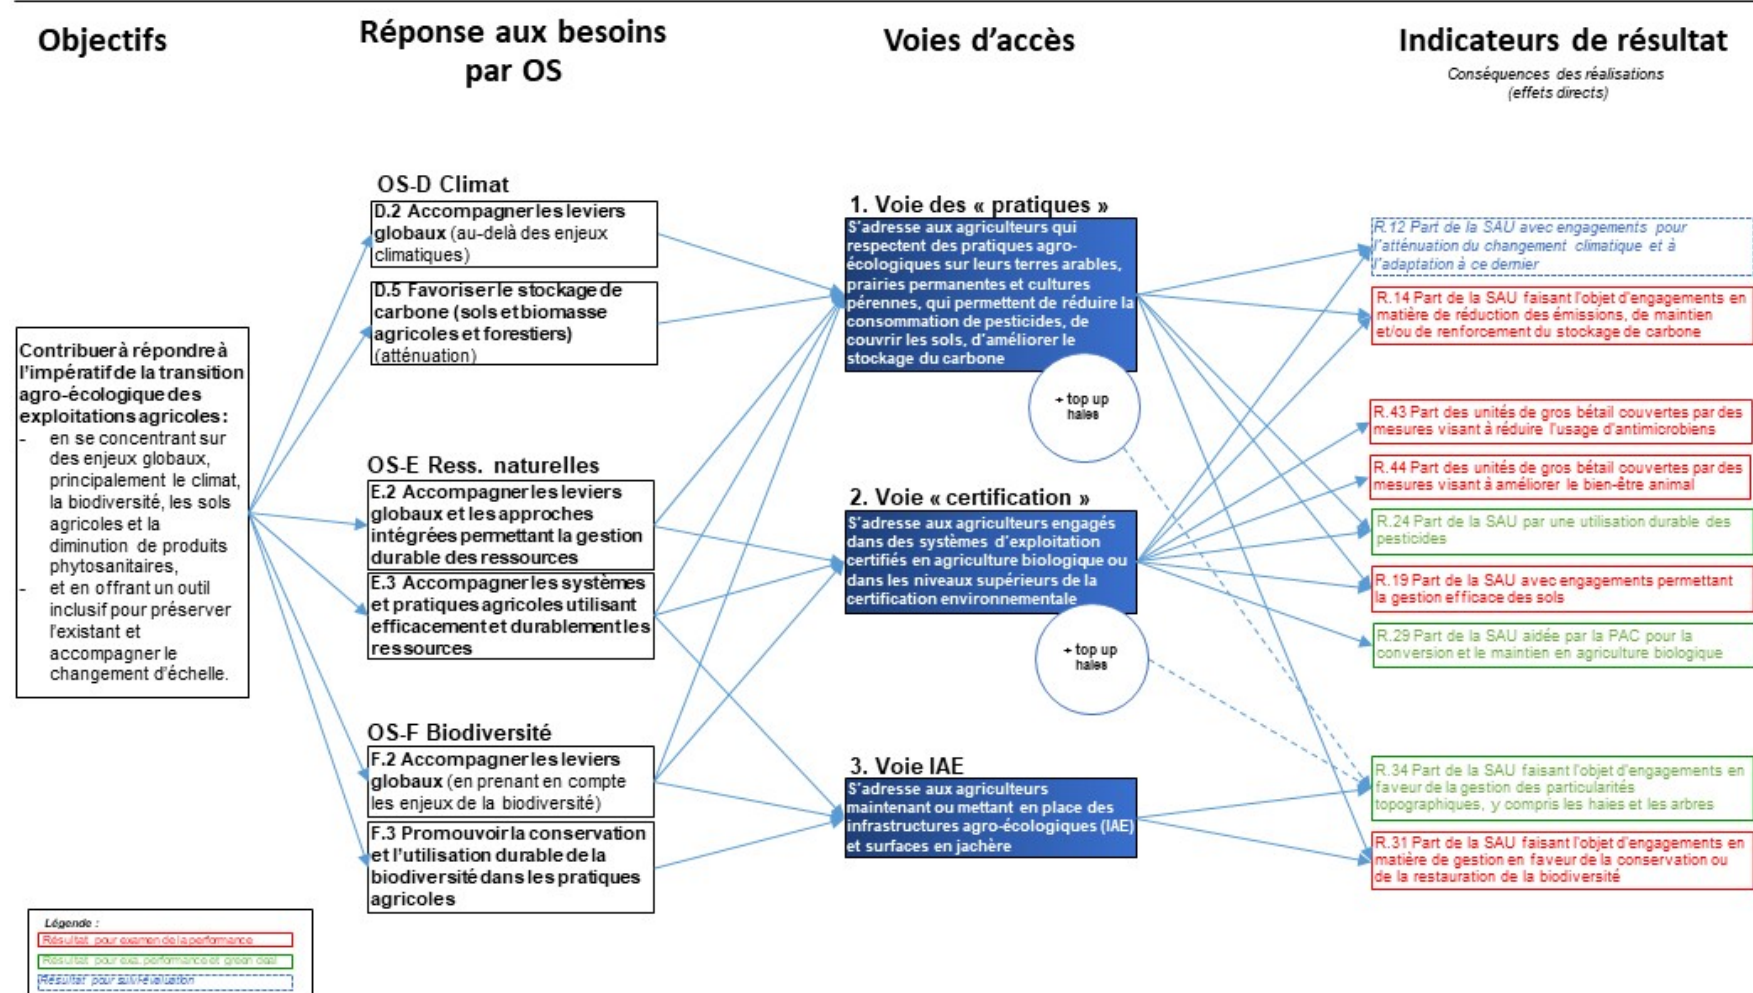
Objectifs

Réponse aux besoins par OS

Voies d'accès

Indicateurs de résultat

Conséquences des réalisations (effets directs)

Contribuer à répondre à l'impératif de la transition agro-écologique des exploitations agricoles :
- en se concentrant sur des enjeux globaux, principalement le climat, la biodiversité, les sols agricoles et la diminution de produits phytosanitaires,
- et en offrant un outil inclusif pour préserver l'existant et accompagner le changement d'échelle.

OS-D Climat

D.2 Accompagner les leviers globaux (au-delà des enjeux climatiques)

D.5 Favoriser le stockage de carbone (sols et biomasse agricoles et forestiers) (atténuation)

OS-E Ress. naturelles

E.2 Accompagner les leviers globaux et les approches intégrées permettant la gestion durable des ressources

E.3 Accompagner les systèmes et pratiques agricoles utilisant efficacement et durablement les ressources

OS-F Biodiversité

F.2 Accompagner les leviers globaux (en prenant en compte les enjeux de la biodiversité)

F.3 Promouvoir la conservation et l'utilisation durable de la biodiversité dans les pratiques agricoles

1. Voie des « pratiques »

S'adresse aux agriculteurs qui respectent des pratiques agro-écologiques sur leurs terres arables, prairies permanentes et cultures pérennes, qui permettent de réduire la consommation de pesticides, de couvrir les sols, d'améliorer le stockage du carbone

+ top up haies

2. Voie « certification »

S'adresse aux agriculteurs engagés dans des systèmes d'exploitation certifiés en agriculture biologique ou dans les niveaux supérieurs de la certification environnementale

+ top up haies

3. Voie IAE

S'adresse aux agriculteurs maintenant ou mettant en place des infrastructures agro-écologiques (IAE) et surfaces en jachère

R.12 Part de la SAU avec engagements pour l'atténuation du changement climatique et à l'adaptation à ce dernier

R.14 Part de la SAU faisant l'objet d'engagements en matière de réduction des émissions, de maintien et/ou de renforcement du stockage de carbone

R.43 Part des unités de gros bétail couvertes par des mesures visant à réduire l'usage d'antimicrobiens

R.44 Part des unités de gros bétail couvertes par des mesures visant à améliorer le bien-être animal

R.24 Part de la SAU par une utilisation durable des pesticides

R.19 Part de la SAU avec engagements permettant la gestion efficace des sols

R.29 Part de la SAU aidée par la PAC pour la conversion et le maintien en agriculture biologique

R.34 Part de la SAU faisant l'objet d'engagements en faveur de la gestion des particularités topographiques, y compris les haies et les arbres

R.31 Part de la SAU faisant l'objet d'engagements en matière de gestion en faveur de la conservation ou de la restauration de la biodiversité

Légende :
Résultat pour examen de la performance
Résultat pour exa. performance et green deal
Résultat pour suivi-évaluation